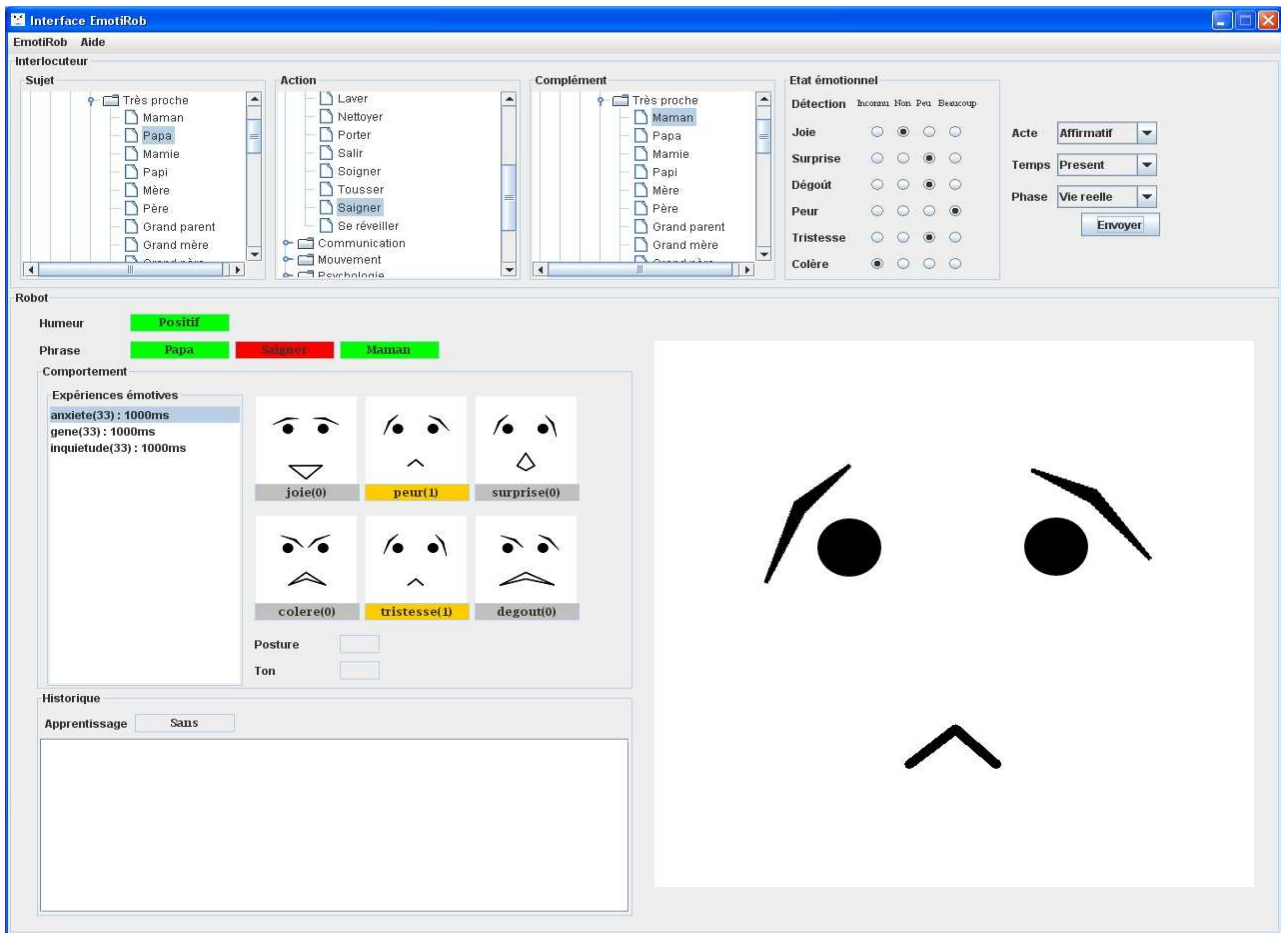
Interface EmotiRob

EmotiRob Aide

Interlocuteur

Sujet

Très proche
Maman
Papa
Mamie
Papi
Mère
Père
Grand parent
Grand mère
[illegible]

Action

Laver
Nettoyer
Porter
Salir
Soigner
Tousser
Saigner
Se réveiller
Communication
Mouvement
Psychologie

Complément

Très proche
Maman
Papa
Mamie
Papi
Mère
Père
Grand parent
Grand mère
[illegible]

Etat émotionnel

| Détection | Inconnu | Non | Peu | Beaucoup |
|---|---|---|---|---|
| Joie | | | | |
| Surprise | | | | |
| Dégoût | | | | |
| Peur | | | | |
| Tristesse | | | | |
| Colère | | | | |

Acte Affirmatif
Temps Present
Phase Vie reelle
Envoyer

Robot

Humeur Positif

Phrase Papa Saigner Maman

Comportement

Expériences émotives
anxiete(33) : 1000ms
gene(33) : 1000ms
inquietude(33) : 1000ms

joie(0)
peur(1)
surprise(0)
colere(0)
tristesse(1)
degout(0)

Posture
Ton

Historique

Apprentissage Sans